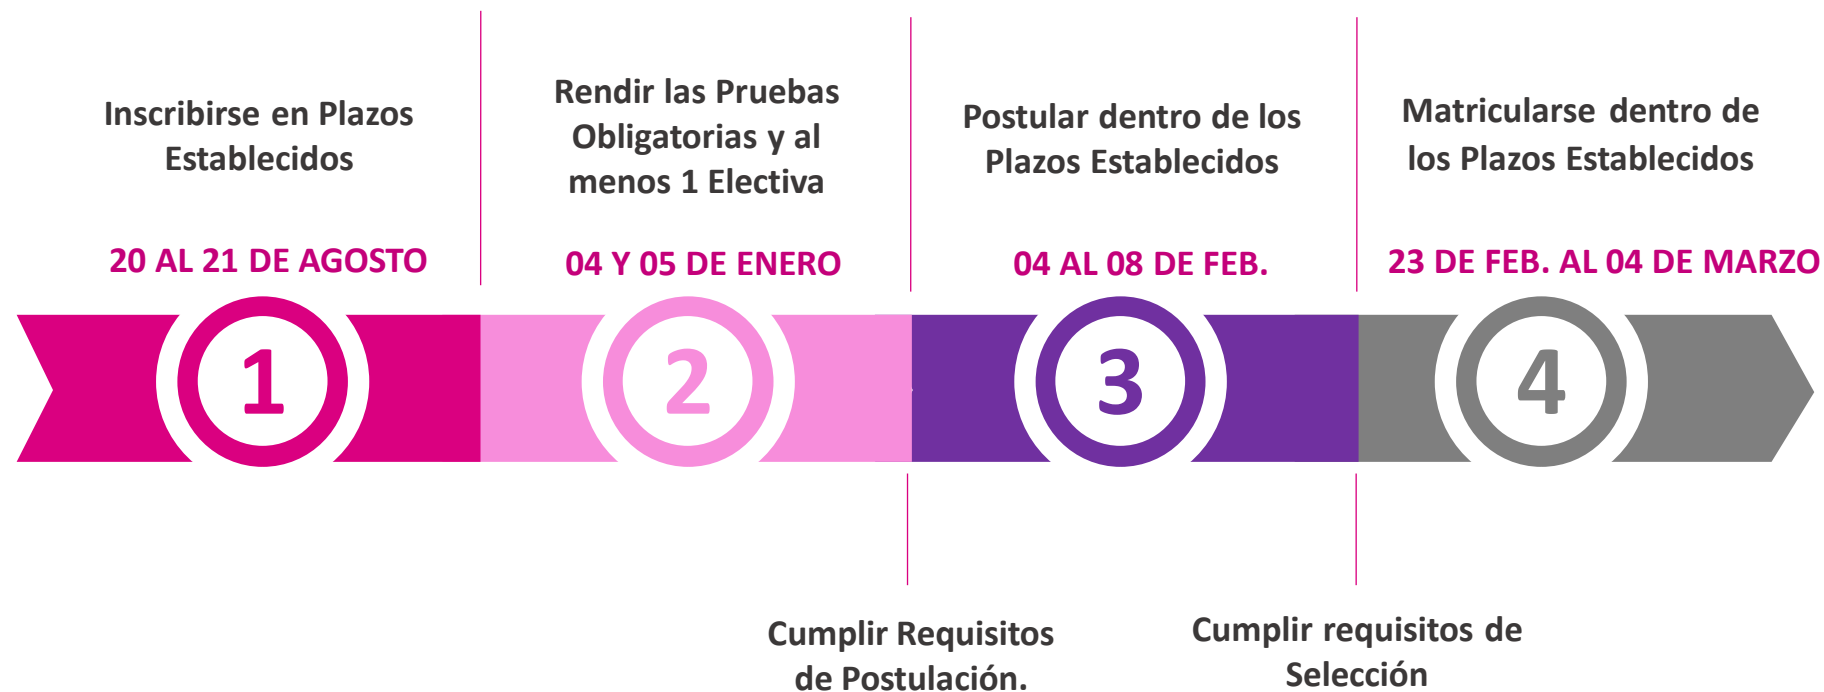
Inscribirse en Plazos Establecidos

20 AL 21 DE AGOSTO

Rendir las Pruebas Obligatorias y al menos 1 Electiva

04 Y 05 DE ENERO

Postular dentro de los Plazos Establecidos

04 AL 08 DE FEB.

Matricularse dentro de los Plazos Establecidos

23 DE FEB. AL 04 DE MARZO

1

2

3

4

Cumplir Requisitos de Postulación.

Cumplir requisitos de Selección